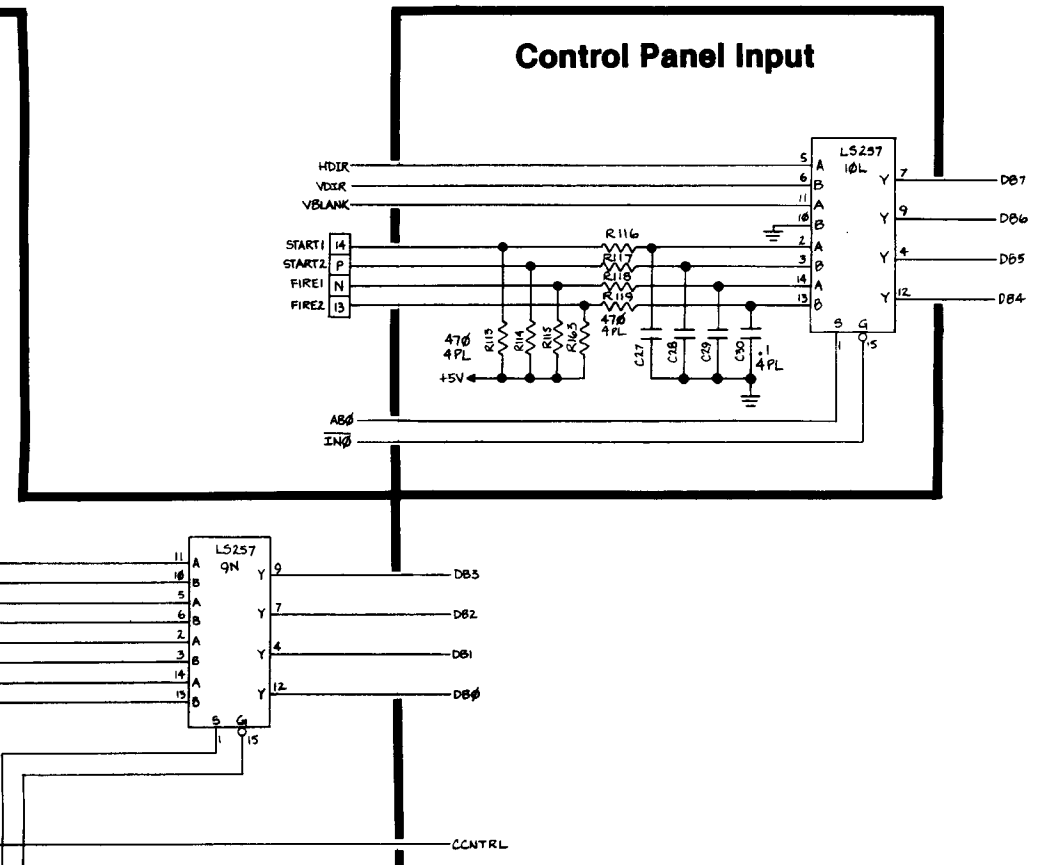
Control Panel Input

HDIR
VDIR
VBLANK
START1 14
START2 P
FIRE1 N
FIRE2 13

R116
R117
R118
R119
470
4PL

470
4PL
R113
R114
R115
R163
+5V

C27
C28
C29
C30
.1
4PL

LS257
10L
5 A
6 B
11 A
10 B
2 A
3 B
14 A
13 B
Y 7
Y 9
Y 4
Y 12
S 1
G 15
DB7
DB6
DB5
DB4

ABØ
$\overline{INØ}$

LS257
9N
11 A
10 B
5 A
6 B
2 A
3 B
14 A
13 B
Y 9
Y 7
Y 4
Y 12
S 1
G 15
DB3
DB2
DB1
DBØ

CCNTRL